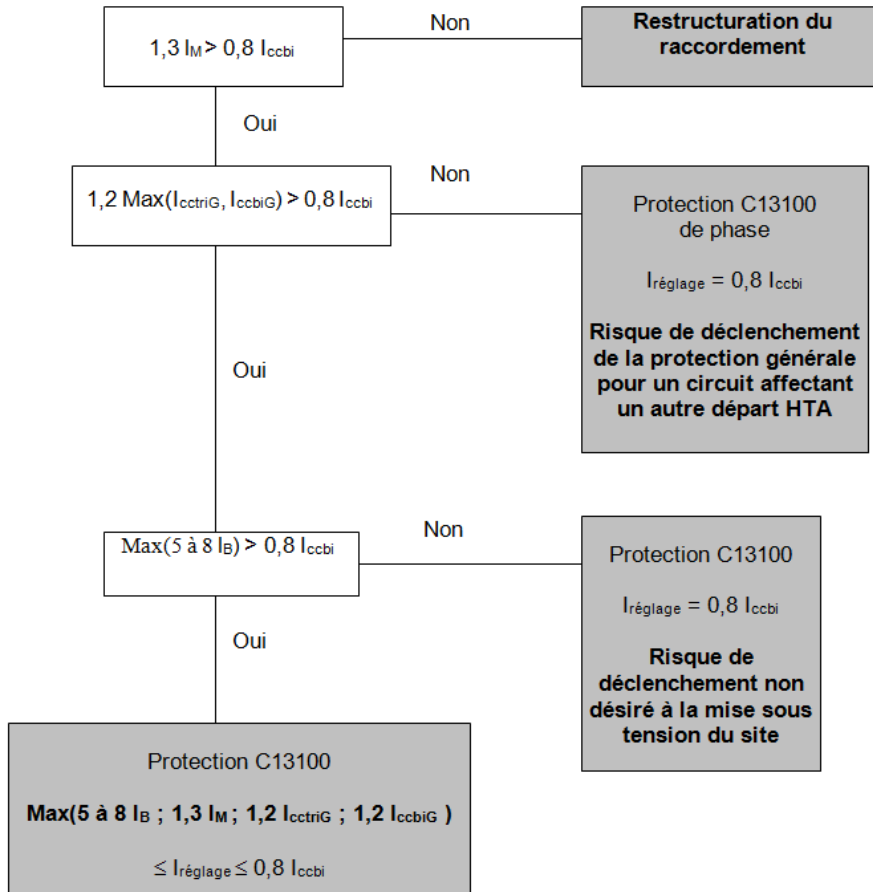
$1,3\ I_M > 0,8\ I_{ccbi}$

Non

Restructuration du raccordement

Oui

$1,2\ Max(I_{cctriG}, I_{ccbiG}) > 0,8\ I_{ccbi}$

Non

Protection C13100 de phase

$I_{réglage} = 0,8\ I_{ccbi}$

Risque de déclenchement de la protection générale pour un circuit affectant un autre départ HTA

Oui

$Max(5\ à\ 8\ I_B) > 0,8\ I_{ccbi}$

Non

Protection C13100

$I_{réglage} = 0,8\ I_{ccbi}$

Risque de déclenchement non désiré à la mise sous tension du site

Oui

Protection C13100

$Max(5\ à\ 8\ I_B\ ;\ 1,3\ I_M\ ;\ 1,2\ I_{cctriG}\ ;\ 1,2\ I_{ccbiG})$

$\leq I_{réglage} \leq 0,8\ I_{ccbi}$